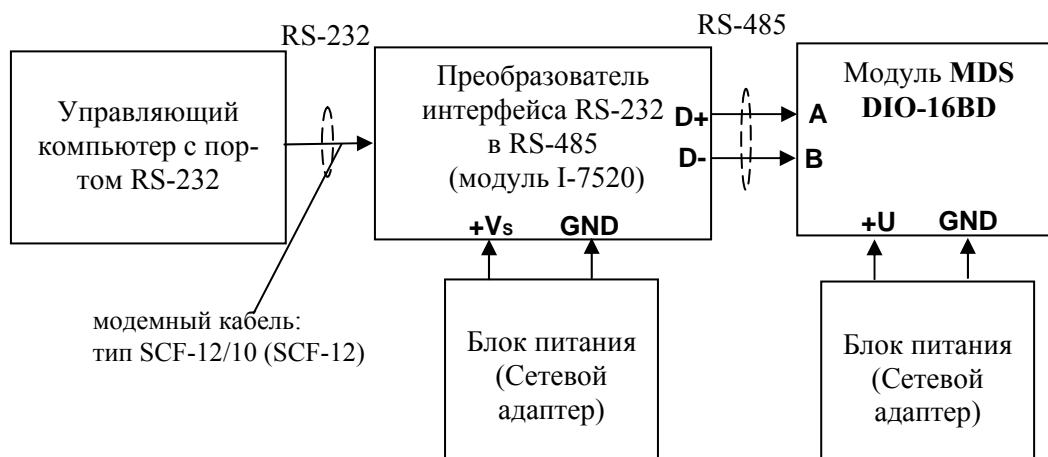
RS-232

RS-485

Управляющий компьютер с портом RS-232

Преобразователь интерфейса RS-232 в RS-485 (модуль I-7520)

D+

D-

A

B

Модуль MDS DIO-16BD

+Vs

GND

+U

GND

модемный кабель: тип SCF-12/10 (SCF-12)

Блок питания (Сетевой адаптер)

Блок питания (Сетевой адаптер)